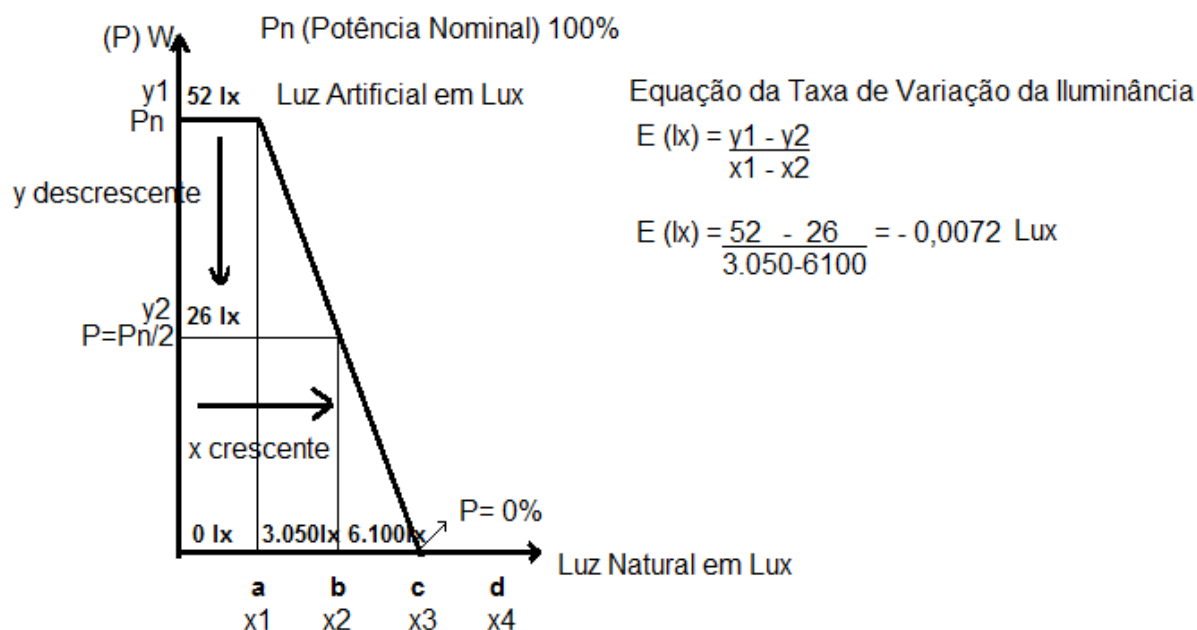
(P) W

Pn (Potência Nominal) 100%

y1 52 lx Luz Artificial em Lux

Pn

y descrescente

y2 26 lx

P=Pn/2

x crescente

0 lx 3.050lx 6.100lx

P= 0%

Luz Natural em Lux

a b c d

x1 x2 x3 x4

Equação da Taxa de Variação da Iluminância

$E\ (lx) = \frac{y1 - y2}{x1 - x2}$

$E\ (lx) = \frac{52 - 26}{3.050-6100} = -0,0072$ Lux